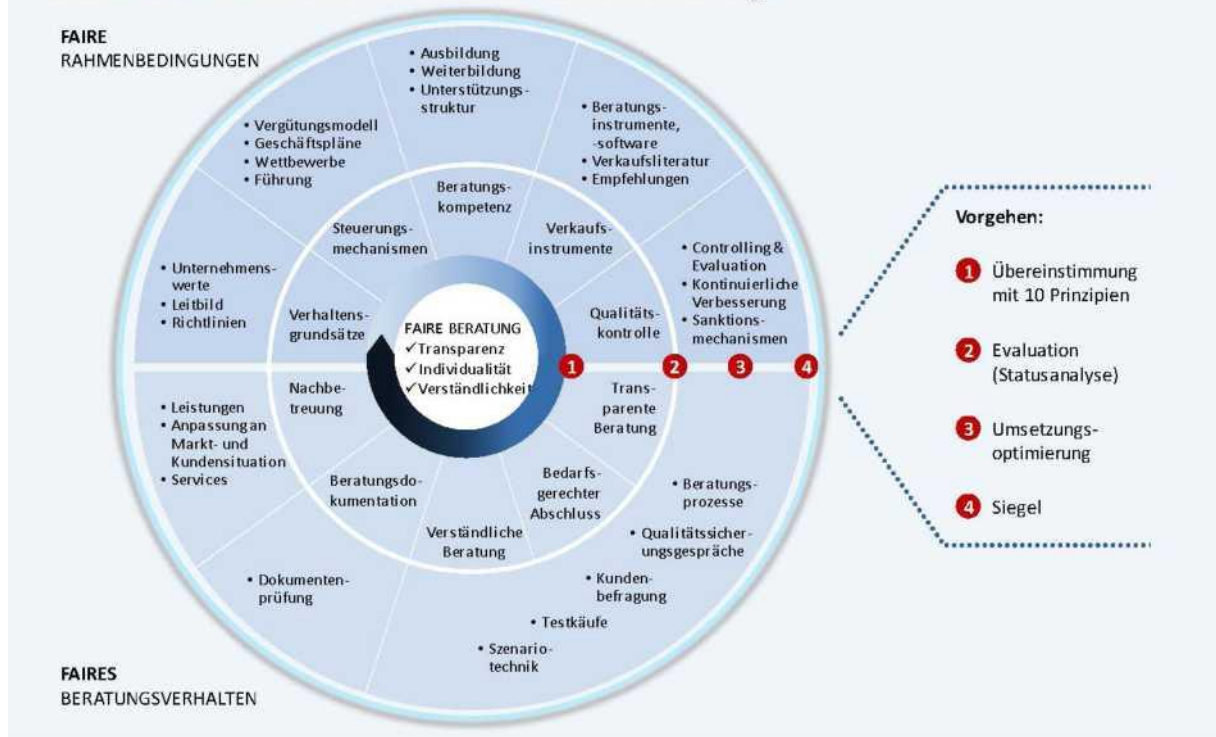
FAIRE
RAHMENBEDINGUNGEN

• Ausbildung
• Weiterbildung
• Unterstützungsstruktur

• Vergütungsmodell
• Geschäftspläne
• Wettbewerbe
• Führung

• Beratungsinstrumente, -software
• Verkaufsliteratur
• Empfehlungen

Beratungskompetenz

Steuerungsmechanismen

Verkaufsinstrumente

• Unternehmenswerte
• Leitbild
• Richtlinien

Verhaltensgrundsätze

• Controlling & Evaluation
• Kontinuierliche Verbesserung
• Sanktionsmechanismen

Qualitätskontrolle

FAIRE BERATUNG
✓Transparenz
✓Individualität
✓Verständlichkeit

1 2 3 4

Nachbetreuung

Transparente Beratung

• Leistungen
• Anpassung an Markt- und Kundensituation
• Services

Beratungsdokumentation

Bedarfsgerechter Abschluss

Verständliche Beratung

• Beratungsprozesse
• Qualitätssicherungsgespräche
• Kundenbefragung
• Testkäufe
• Szenariotechnik

• Dokumentenprüfung

FAIRES
BERATUNGSVERHALTEN

Vorgehen:
1 Übereinstimmung mit 10 Prinzipien
2 Evaluation (Statusanalyse)
3 Umsetzungsoptimierung
4 Siegel